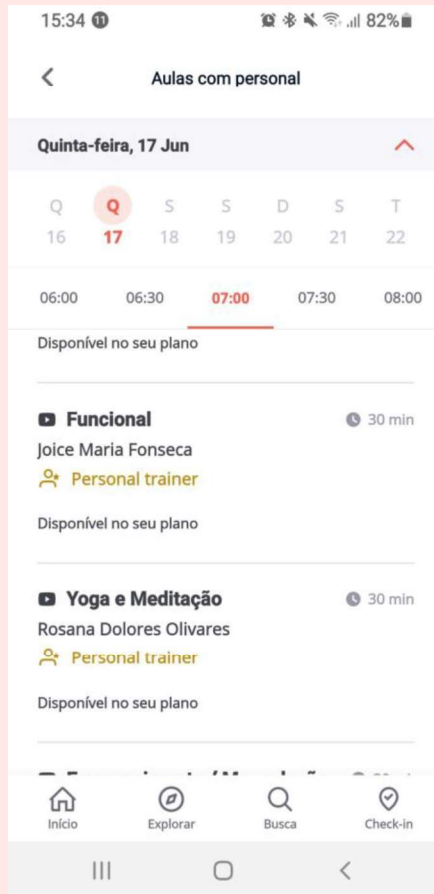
15:34 11 82%

Aulas com personal

Quinta-feira, 17 Jun

| Q | Q | S | S | D | S | T |
|---|---|---|---|---|---|---|
| 16 | 17 | 18 | 19 | 20 | 21 | 22 |

06:00 06:30 07:00 07:30 08:00

Disponível no seu plano

Funcional 30 min
Joice Maria Fonseca
Personal trainer

Disponível no seu plano

Yoga e Meditação 30 min
Rosana Dolores Olivares
Personal trainer

Disponível no seu plano

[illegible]

Início Explorar Busca Check-in